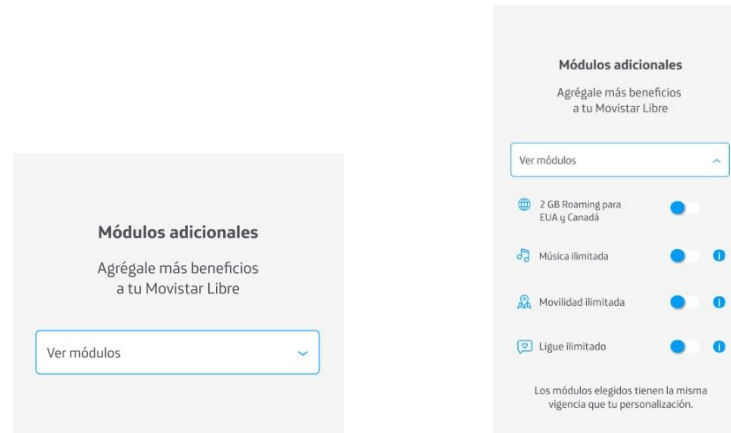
Módulos adicionales

Agrégale más beneficios a tu Movistar Libre

Ver módulos

Módulos adicionales

Agrégale más beneficios a tu Movistar Libre

Ver módulos

2 GB Roaming para EUA y Canadá

Música ilimitada

Movilidad ilimitada

Ligue ilimitado

Los módulos elegidos tienen la misma vigencia que tu personalización.